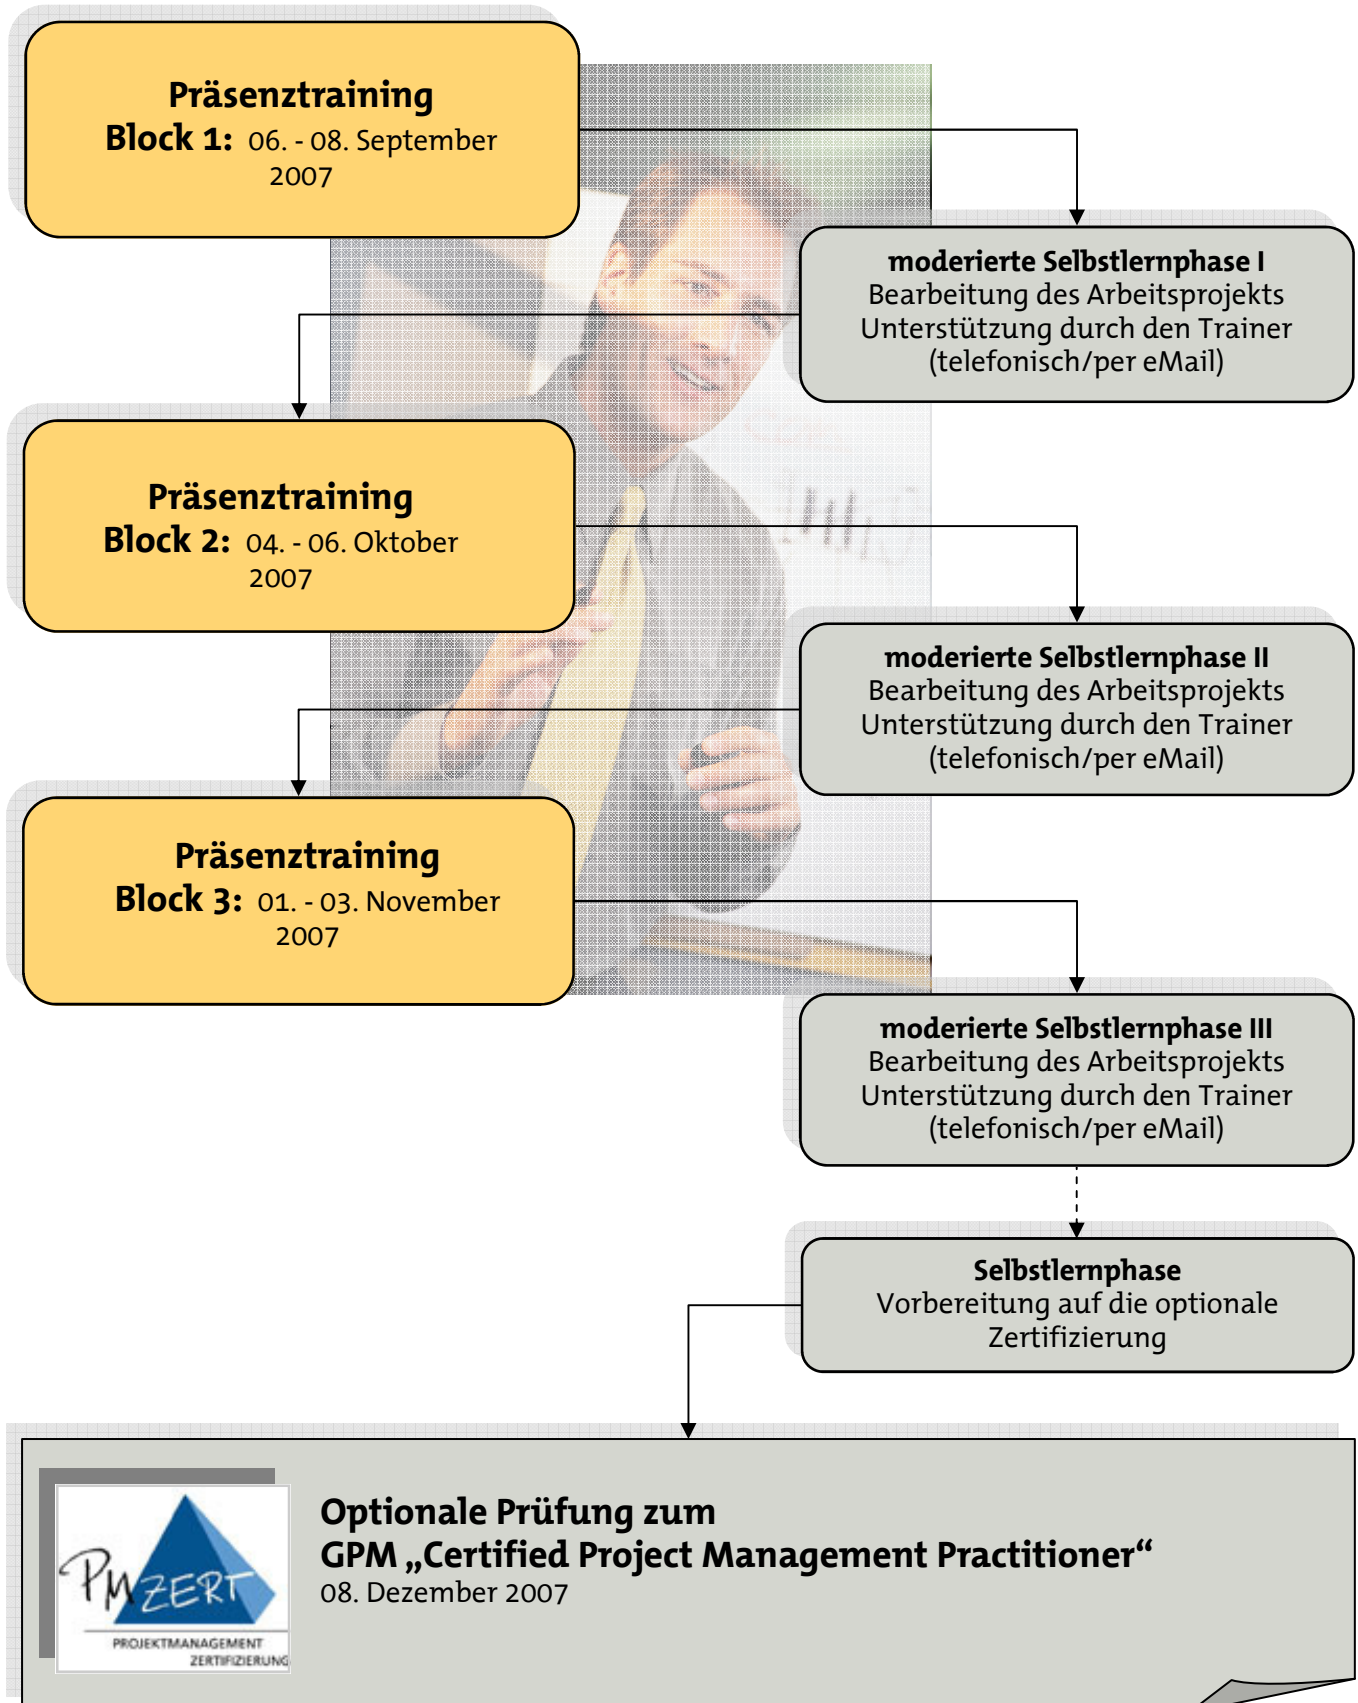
Präsenztraining
Block 1: 06. - 08. September 2007

moderierte Selbstlernphase I
Bearbeitung des Arbeitsprojekts
Unterstützung durch den Trainer
(telefonisch/per eMail)

Präsenztraining
Block 2: 04. - 06. Oktober 2007

moderierte Selbstlernphase II
Bearbeitung des Arbeitsprojekts
Unterstützung durch den Trainer
(telefonisch/per eMail)

Präsenztraining
Block 3: 01. - 03. November 2007

moderierte Selbstlernphase III
Bearbeitung des Arbeitsprojekts
Unterstützung durch den Trainer
(telefonisch/per eMail)

Selbstlernphase
Vorbereitung auf die optionale Zertifizierung

PM ZERT
PROJEKTMANAGEMENT ZERTIFIZIERUNG

Optionale Prüfung zum
GPM „Certified Project Management Practitioner“
08. Dezember 2007